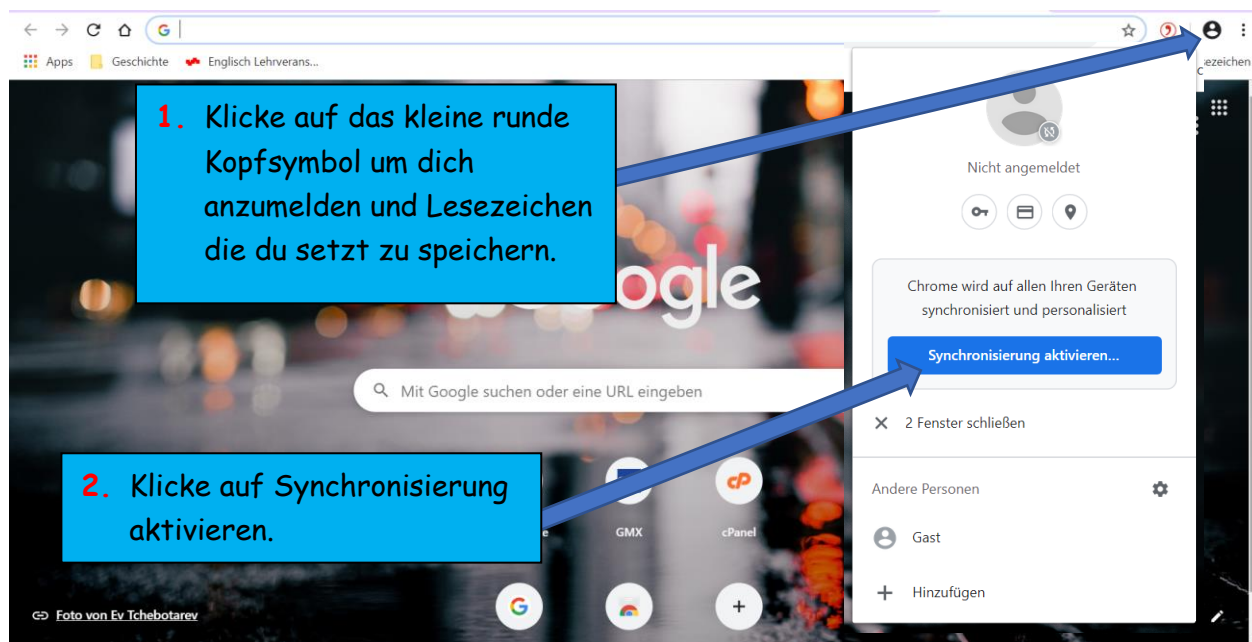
Apps Geschichte Englisch Lehrverans...

ezeichen

1. Klicke auf das kleine runde Kopfsymbol um dich anzumelden und Lesezeichen die du setzt zu speichern.

ogle

Mit Google suchen oder eine URL eingeben

Nicht angemeldet

Chrome wird auf allen Ihren Geräten synchronisiert und personalisiert

Synchronisierung aktivieren...

2 Fenster schließen

Andere Personen

Gast

Hinzufügen

2. Klicke auf Synchronisierung aktivieren.

GMX

cPanel

Foto von Ev Tchebotarev